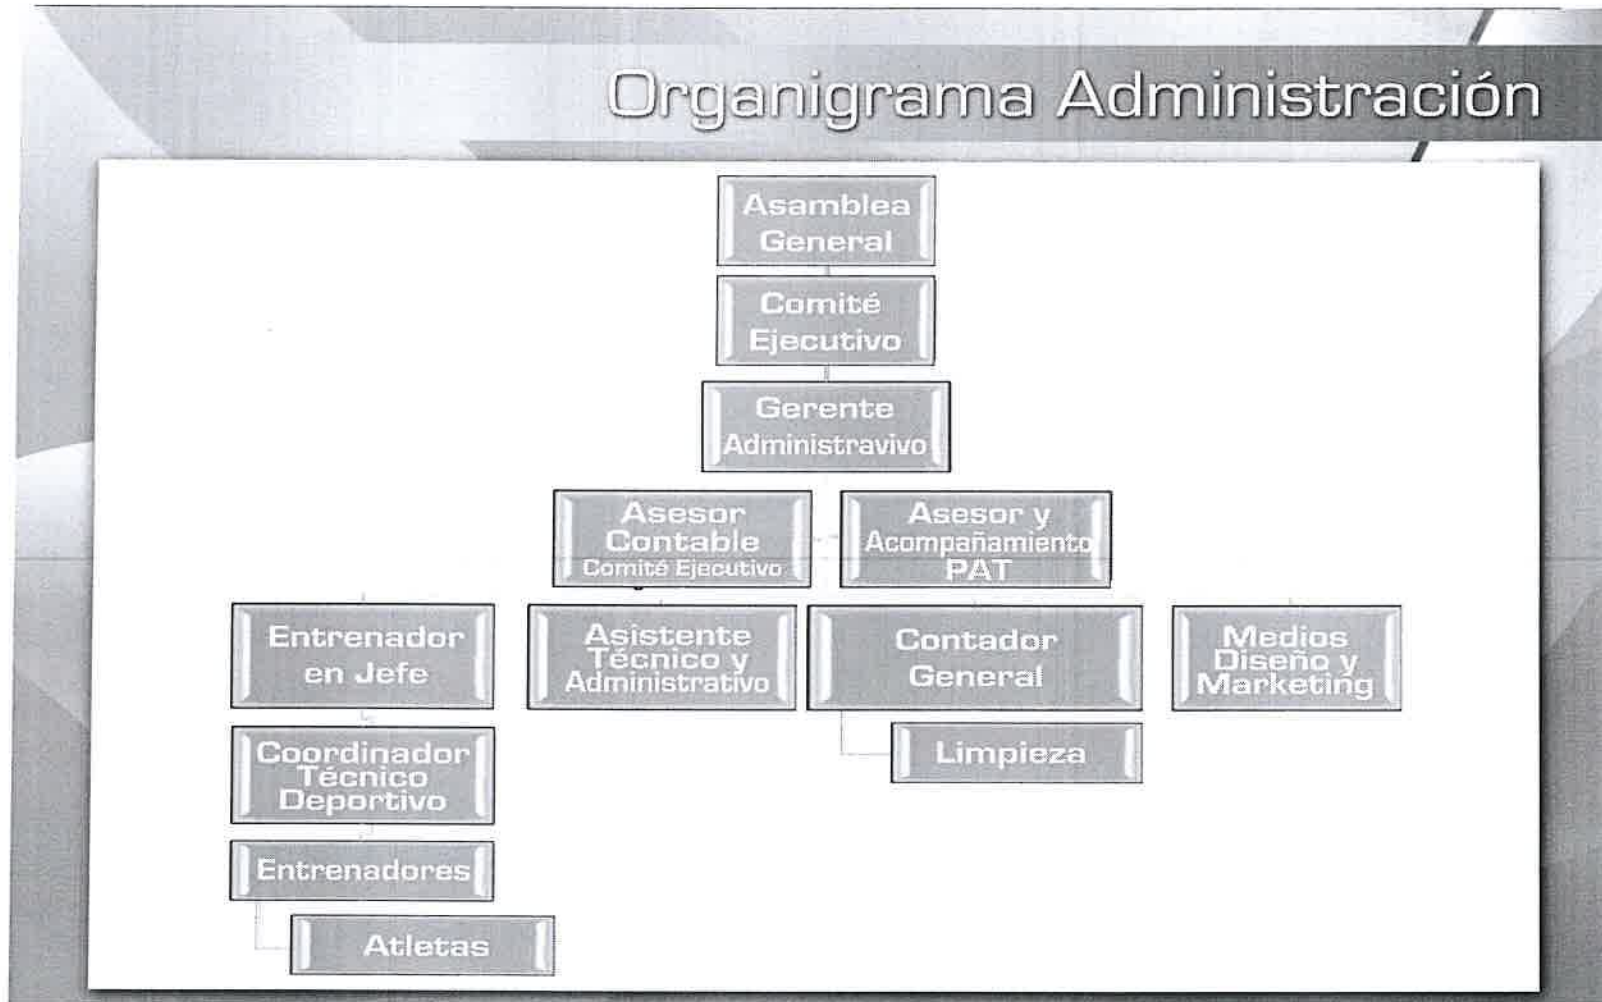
Organigrama Administración

Asamblea General

Comité Ejecutivo

Gerente Administravivo

Asesor Contable
Comité Ejecutivo

Asesor y Acompañamiento PAT

Entrenador en Jefe

Asistente Técnico y Administrativo

Contador General

Medios Diseño y Marketing

Limpieza

Coordinador Técnico Deportivo

Entrenadores

Atletas